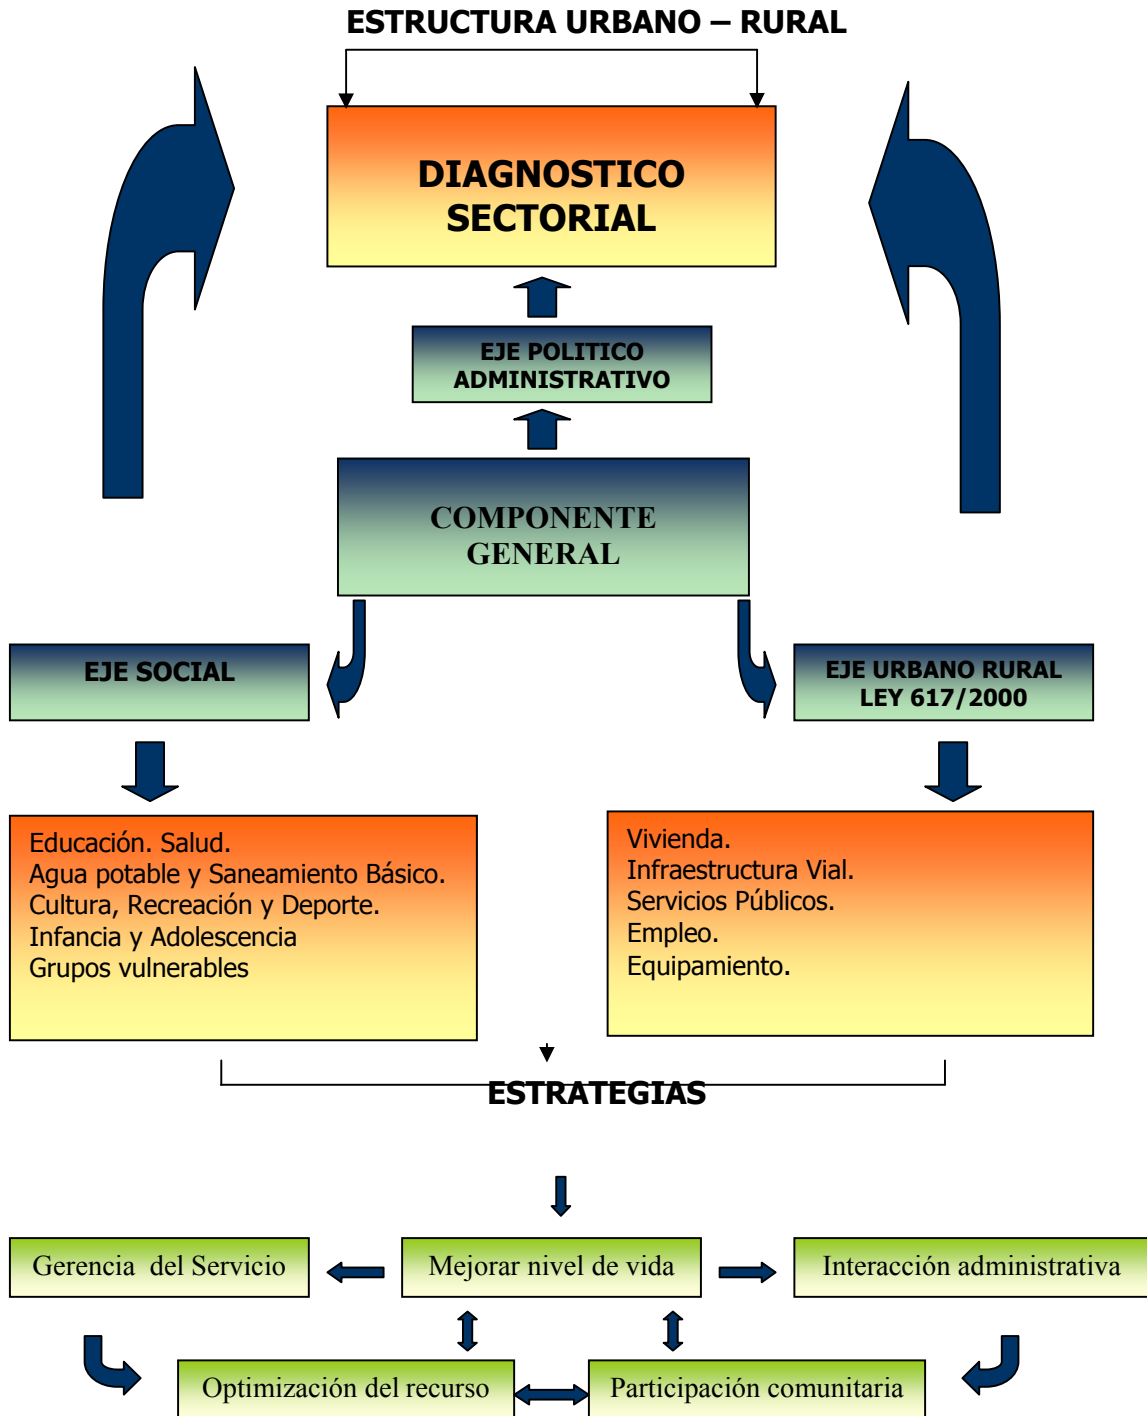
ESTRUCTURA URBANO – RURAL

DIAGNOSTICO SECTORIAL

EJE POLITICO ADMINISTRATIVO

COMPONENTE GENERAL

EJE SOCIAL

EJE URBANO RURAL LEY 617/2000

Educación. Salud.
Agua potable y Saneamiento Básico.
Cultura, Recreación y Deporte.
Infancia y Adolescencia
Grupos vulnerables

Vivienda.
Infraestructura Vial.
Servicios Públicos.
Empleo.
Equipamiento.

ESTRATEGIAS

Gerencia del Servicio

Mejorar nivel de vida

Interacción administrativa

Optimización del recurso

Participación comunitaria